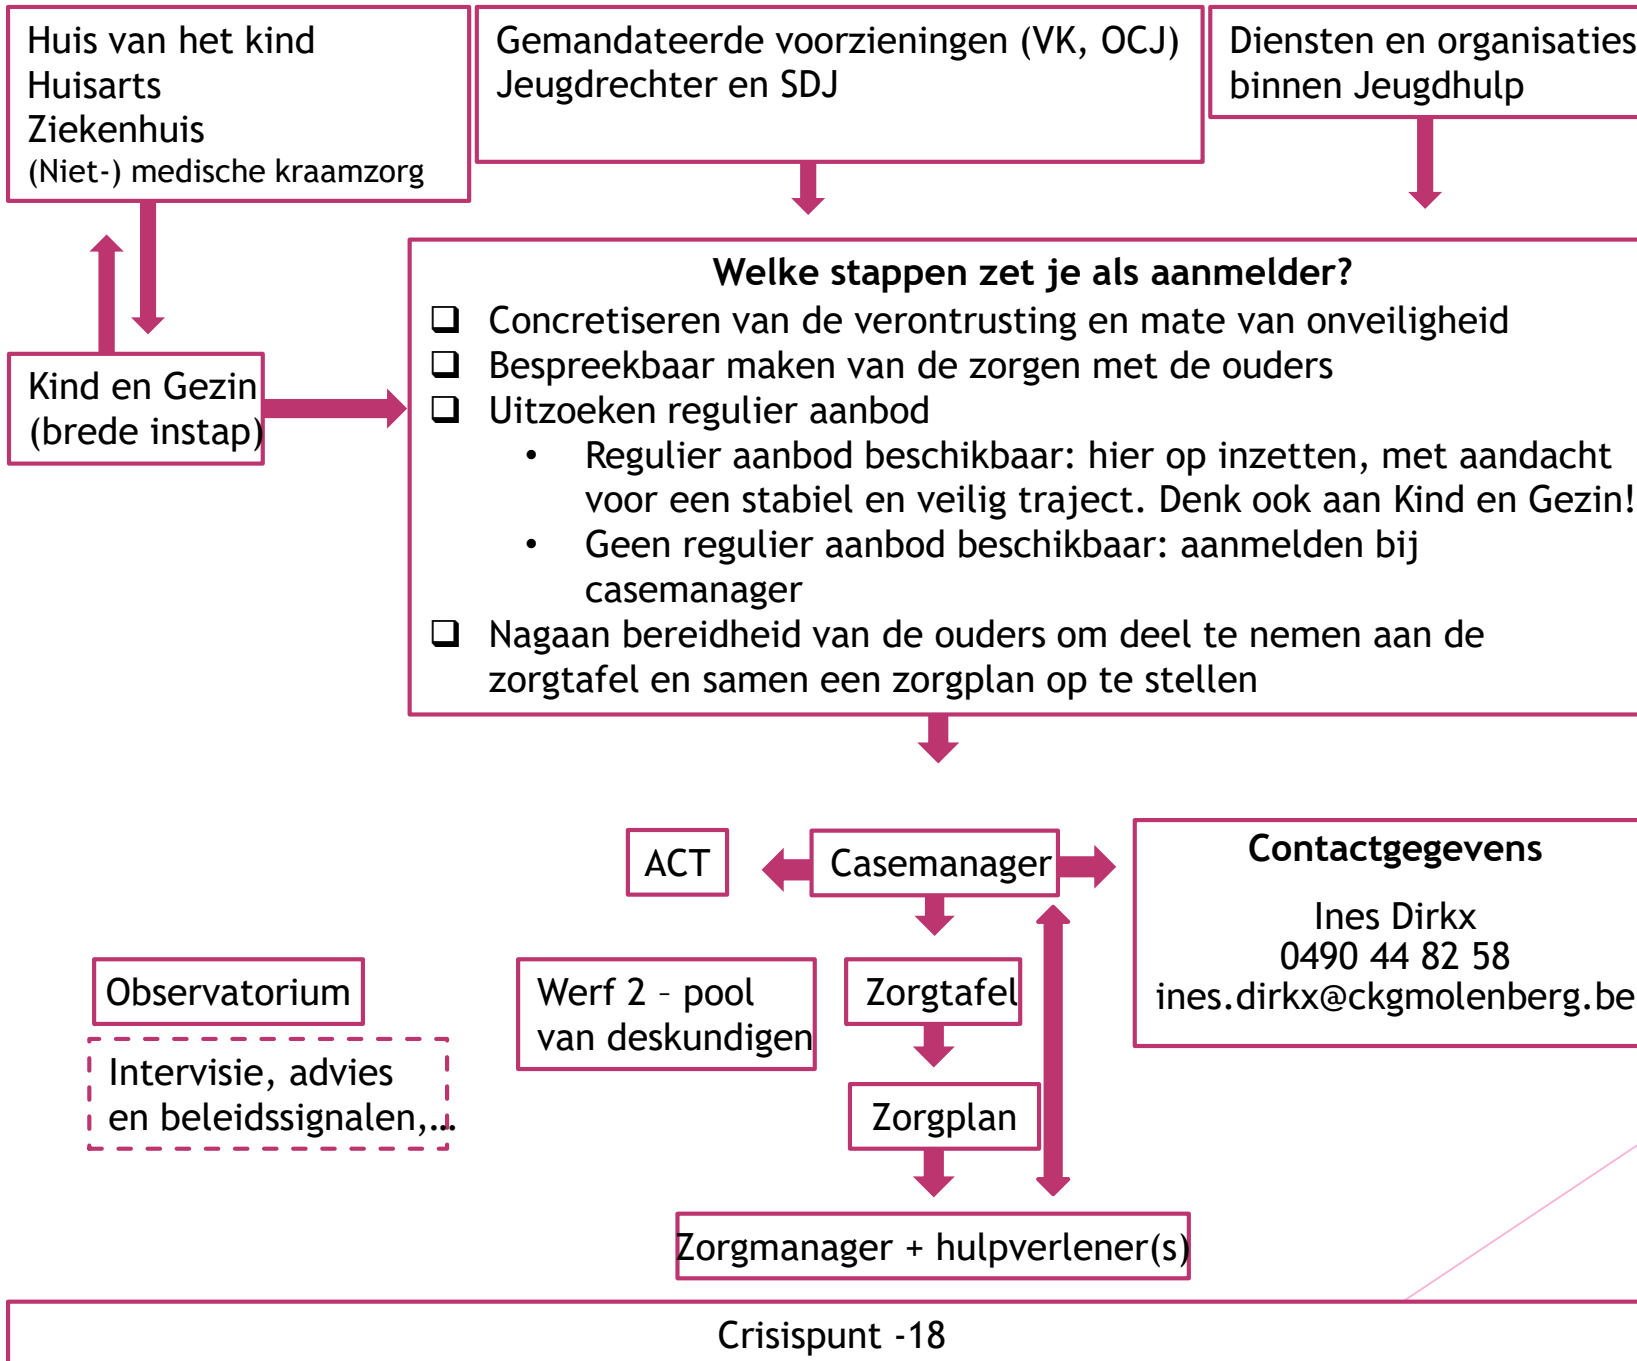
Huis van het kind
Huisarts
Ziekenhuis
(Niet-) medische kraamzorg

Gemandateerde voorzieningen (VK, OCJ)
Jeugdrechter en SDJ

Diensten en organisaties
binnen Jeugdhulp

Kind en Gezin
(brede instap)

Welke stappen zet je als aanmelder?
❑ Concretiseren van de verontrusting en mate van onveiligheid
❑ Bespreekbaar maken van de zorgen met de ouders
❑ Uitzoeken regulier aanbod
• Regulier aanbod beschikbaar: hier op inzetten, met aandacht voor een stabiel en veilig traject. Denk ook aan Kind en Gezin!
• Geen regulier aanbod beschikbaar: aanmelden bij casemanager
❑ Nagaan bereidheid van de ouders om deel te nemen aan de zorgtafel en samen een zorgplan op te stellen

ACT

Casemanager

Contactgegevens

Ines Dirkx
0490 44 82 58
ines.dirkx@ckgmolenberg.be

Observatorium

Intervisie, advies en beleidssignalen,…

Werf 2 – pool van deskundigen

Zorgtafel

Zorgplan

Zorgmanager + hulpverlener(s)

Crisispunt -18